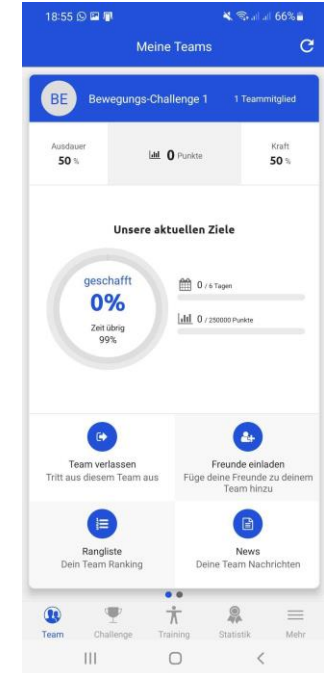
18:55 66%

Meine Teams

BE Bewegungs-Challenge 1 1 Teammitglied

Ausdauer
50 %

0 Punkte

Kraft
50 %

Unsere aktuellen Ziele

geschafft
0%
Zeit übrig
99%

0 / 6 Tagen

0 / 250000 Punkte

Team verlassen
Tritt aus diesem Team aus

Freunde einladen
Füge deine Freunde zu deinem Team hinzu

Rangliste
Dein Team Ranking

News
Deine Team Nachrichten

Team Challenge Training Statistik Mehr